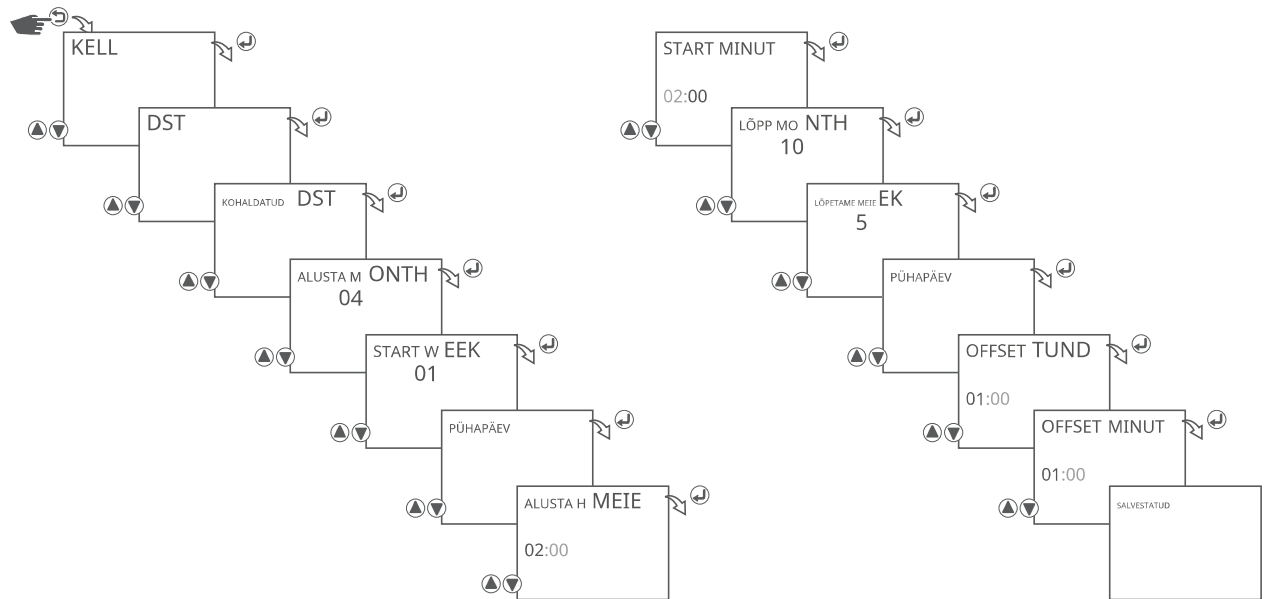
KELL

DST

KOHALDATUD DST

ALUSTA M ONTH
04

START W EEK
01

PÜHAPÄEV

ALUSTA H MEIE
02:00

START MINUT
02:00

LÕPP MO NTH
10

LÕPETAME MEIE EK
5

PÜHAPÄEV

OFFSET TUND
01:00

OFFSET MINUT
01:00

SALVESTATUD